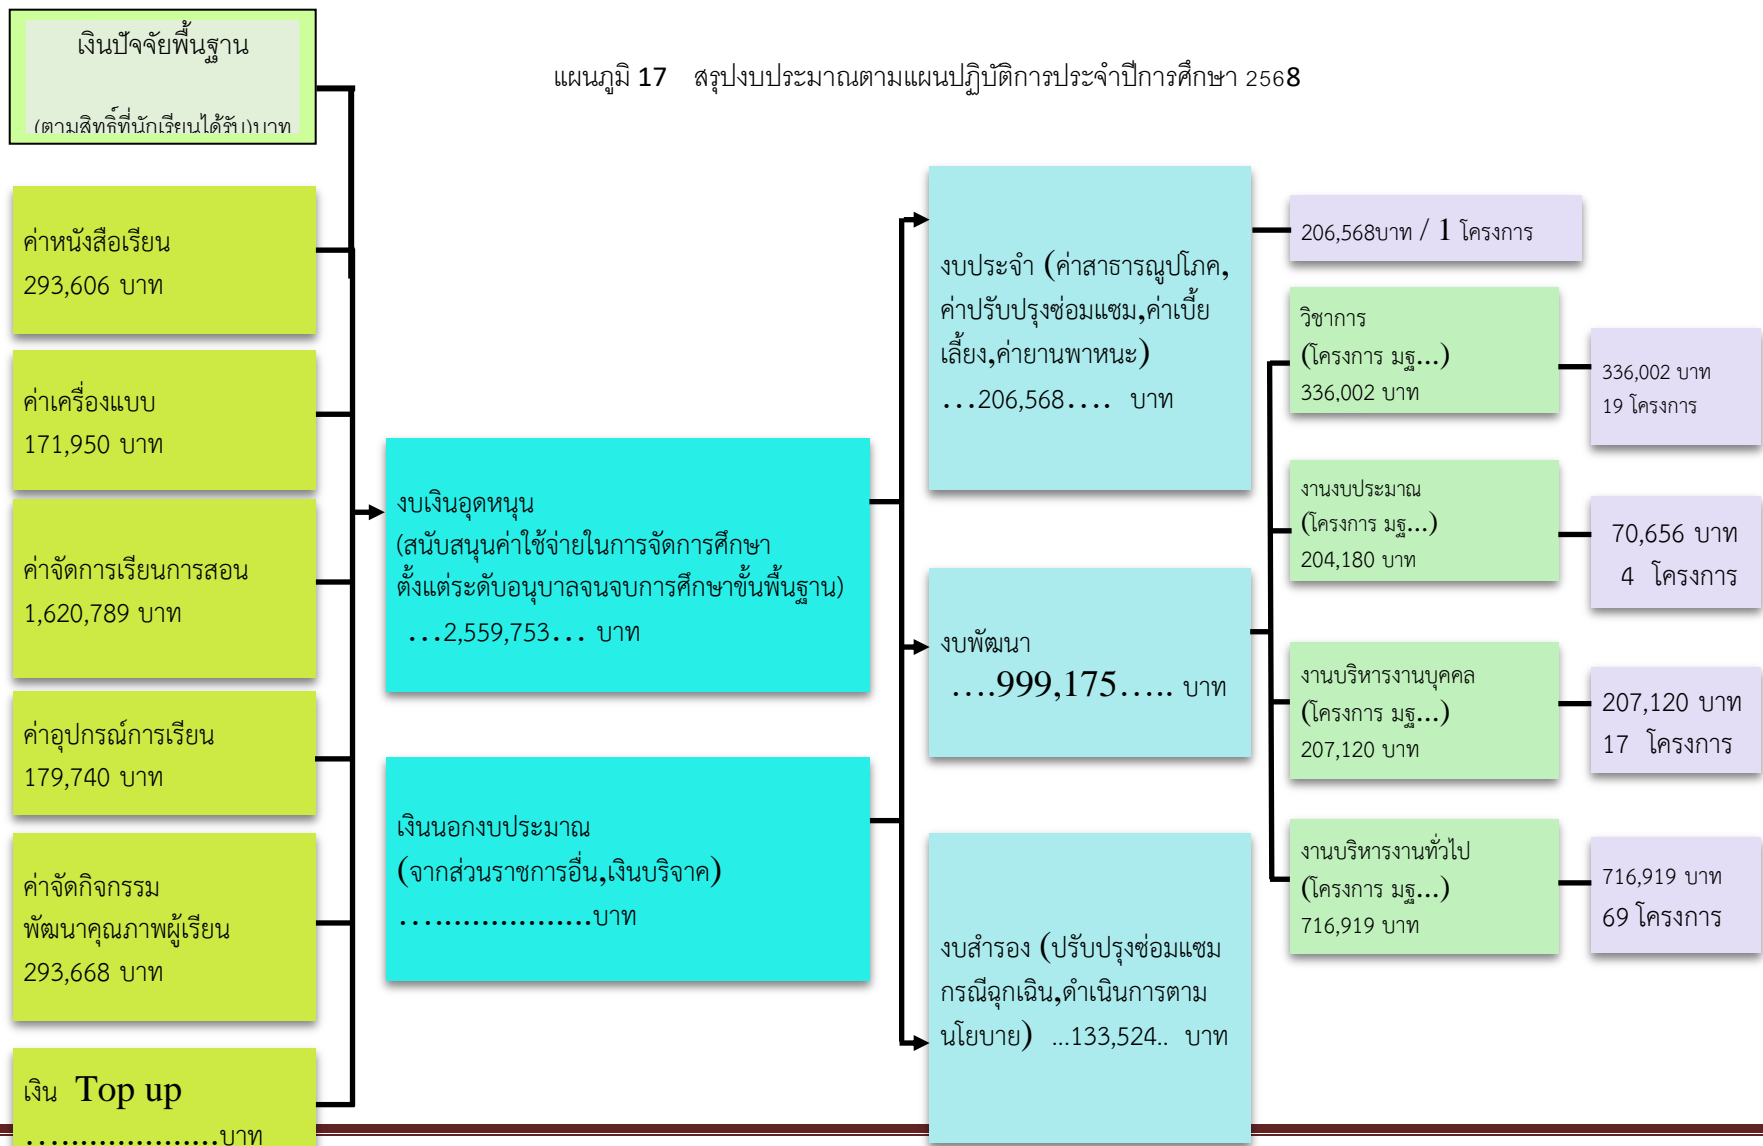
เงินปัจจัยพื้นฐาน

(ตามสิทธิ์ที่นักเรียนได้รับ)บาท

แผนภูมิ 17 สรุปงบประมาณตามแผนปฏิบัติการประจำปีการศึกษา 2568

ค่าหนังสือเรียน 293,606 บาท

ค่าเครื่องแบบ 171,950 บาท

ค่าจัดการเรียนการสอน 1,620,789 บาท

ค่าอุปกรณ์การเรียน 179,740 บาท

ค่าจัดกิจกรรมพัฒนาคุณภาพผู้เรียน 293,668 บาท

เงิน Top up ...................บาท

งบเงินอุดหนุน (สนับสนุนค่าใช้จ่ายในการจัดการศึกษาตั้งแต่ระดับอนุบาลจนจบการศึกษาขั้นพื้นฐาน) ...2,559,753... บาท

เงินนอกงบประมาณ (จากส่วนราชการอื่น,เงินบริจาค) ...................บาท

งบประจำ (ค่าสาธารณูปโภค, ค่าปรับปรุงซ่อมแซม,ค่าเบี้ยเลี้ยง,ค่ายานพาหนะ) ...206,568.... บาท

งบพัฒนา ....999,175..... บาท

งบสำรอง (ปรับปรุงซ่อมแซมกรณีฉุกเฉิน,ดำเนินการตามนโยบาย) ...133,524.. บาท

206,568บาท / 1 โครงการ

วิชาการ (โครงการ มฐ...) 336,002 บาท

336,002 บาท 19 โครงการ

งานงบประมาณ (โครงการ มฐ...) 204,180 บาท

70,656 บาท 4 โครงการ

งานบริหารงานบุคคล (โครงการ มฐ...) 207,120 บาท

207,120 บาท 17 โครงการ

งานบริหารงานทั่วไป (โครงการ มฐ...) 716,919 บาท

716,919 บาท 69 โครงการ